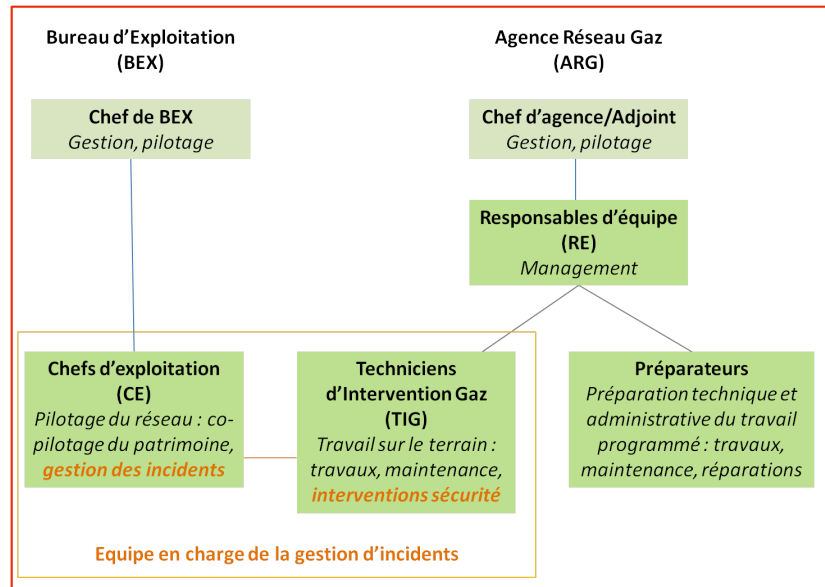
Bureau d'Exploitation
(BEX)

Agence Réseau Gaz
(ARG)

Chef de BEX
Gestion, pilotage

Chef d'agence/Adjoint
Gestion, pilotage

Responsables d'équipe
(RE)
Management

Chefs d'exploitation
(CE)
Pilotage du réseau : co-pilotage du patrimoine, gestion des incidents

Techniciens d'Intervention Gaz
(TIG)
Travail sur le terrain : travaux, maintenance, interventions sécurité

Préparateurs
Préparation technique et administrative du travail programmé : travaux, maintenance, réparations

Equipe en charge de la gestion d'incidents